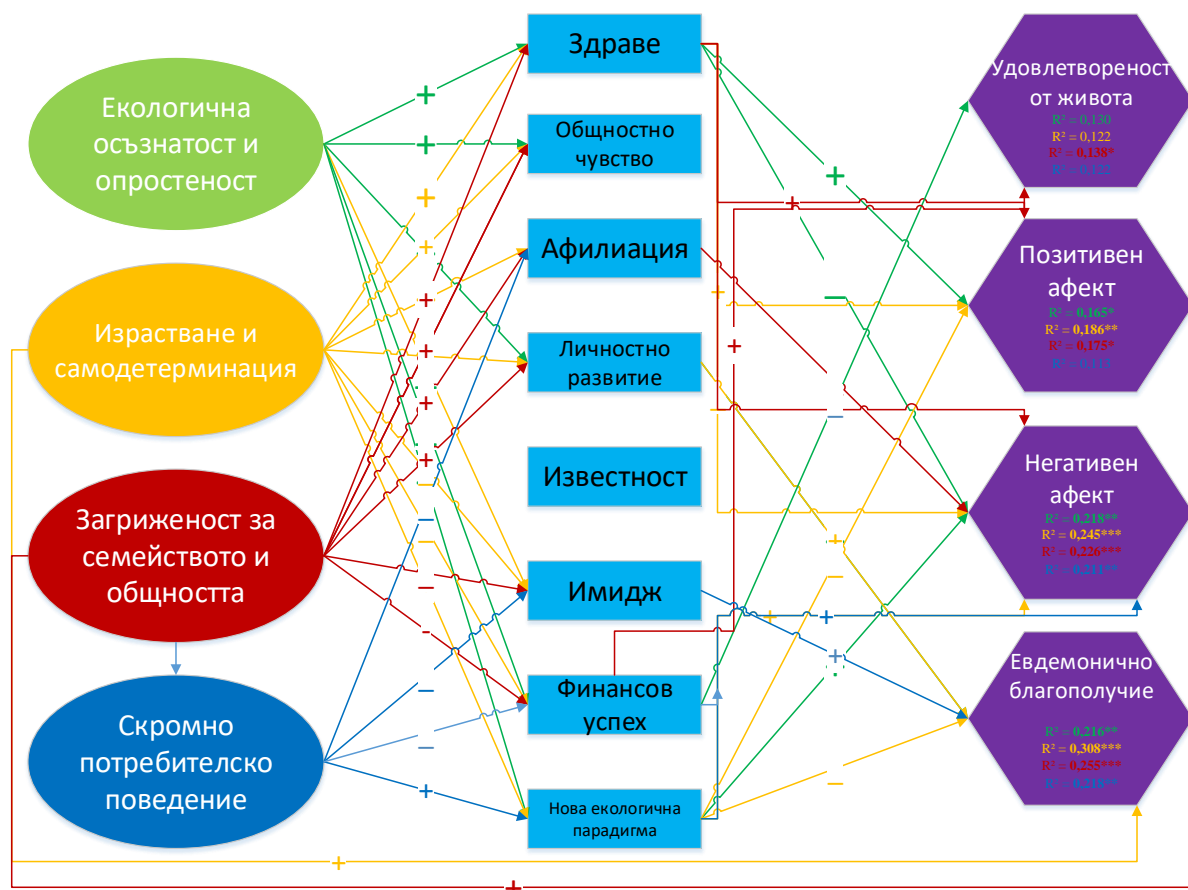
Екологична осъзнатост и опростеност

Израстване и самодетерминация

Загриженост за семейството и общността

Скромно потребителско поведение

Здраве

Общностно чувство

Афилиация

Личностно развитие

Известност

Имидж

Финансов успех

Нова екологична парадигма

Удовлетвореност от живота
R² = 0,130
R² = 0,122
R² = 0,138*
R² = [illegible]

Позитивен афект
R² = 0,165*
R² = 0,186**
R² = 0,175*
R² = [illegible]

Негативен афект
R² = 0,218**
R² = 0,245***
R² = 0,226***
R² = 0,231**

Евдемонично благополучие
R² = 0,216**
R² = 0,308***
R² = 0,255***
R² = 0,218**

+ + + + + + + + + + + + + + + + – – – – – – – – – –